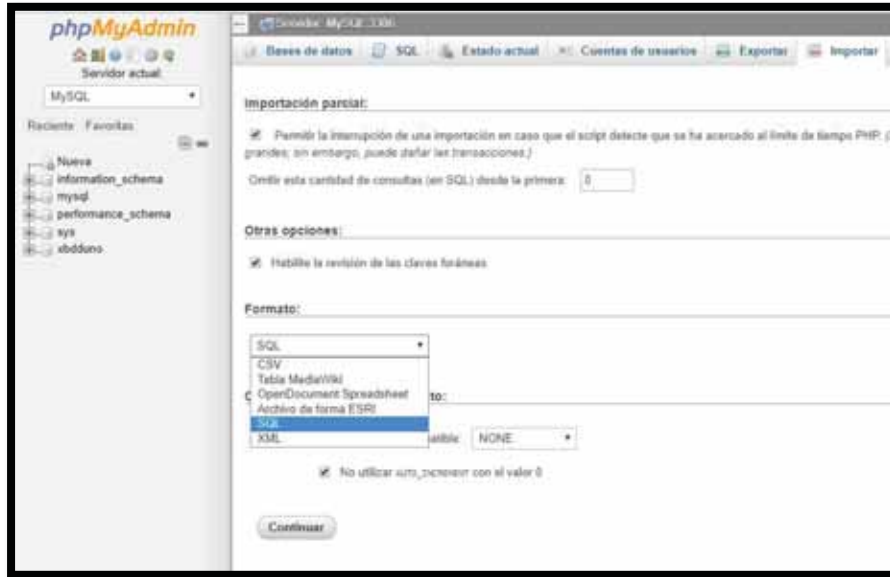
phpMyAdmin

Servidor actual:

MySQL

Reciente Favoritas

Nueva
information_schema
mysql
performance_schema
sys
xbdduno

Servidor: MySQL:3306

Bases de datos SQL Estado actual Cuentas de usuarios Exportar Importar

Importación parcial:

Permitir la interrupción de una importación en caso que el script detecte que se ha acercado al límite de tiempo PHP. ([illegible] grandes; sin embargo, puede dañar las transacciones.)

Omitir esta cantidad de consultas (en SQL) desde la primera: 0

Otras opciones:

Habilite la revisión de las claves foráneas

Formato:

SQL
CSV
Tabla MediaWiki
OpenDocument Spreadsheet
Archivo de forma ESRI
SQL
XML

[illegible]to:

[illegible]atible: NONE

No utilizar AUTO_INCREMENT con el valor 0

Continuar